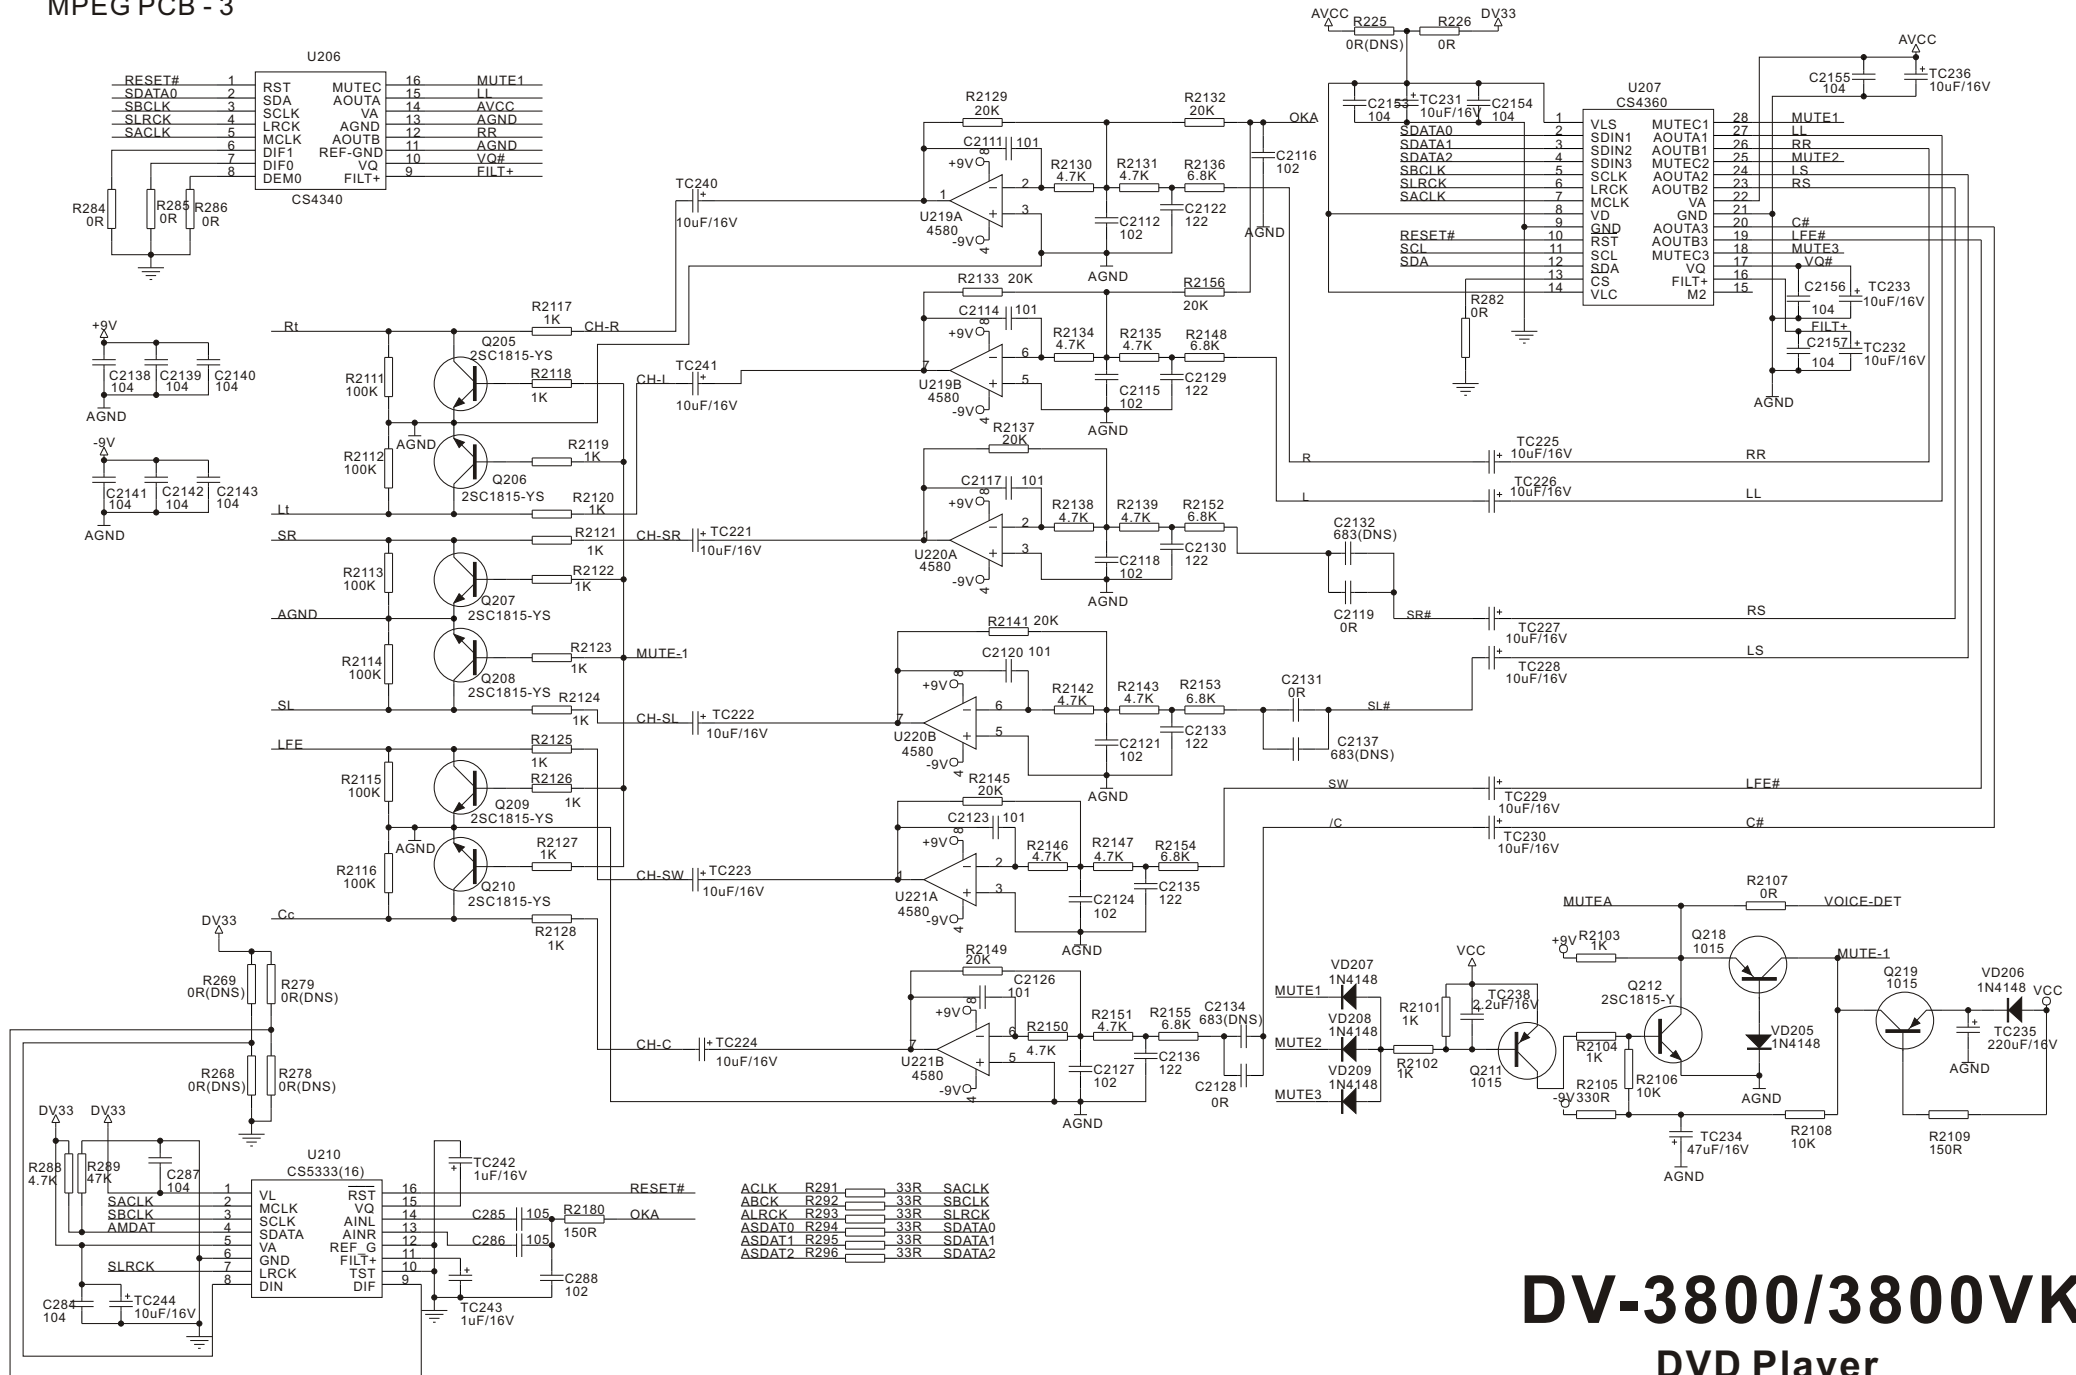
MPEG PCB - 3

U206
RESET# 1 RST MUTEC 16 MUTE1
SDATA0 2 SDA AOUTA 15 LL
SBCLK 3 SCLK VA 14 AVCC
SLRCK 4 LRCK AGND 13 AGND
SACLK 5 MCLK AOUTB 12 RR
6 DIF1 REF-GND 11 AGND
7 DIF0 VQ 10 VQ#
8 DEM0 FILT+ 9 FILT+
CS4340
R284 0R R285 0R R286 0R

AVCC R225 0R(DNS) R226 0R DV33
C2153 104 TC231 10uF/16V C2154 104
U207 CS4360
1 VLS MUTEC1 28 MUTE1
SDATA0 2 SDIN1 AOUTA1 27 LL
SDATA1 3 SDIN2 AOUTB1 26 RR
SDATA2 4 SDIN3 MUTEC2 25 MUTE2
SBCLK 5 SCLK AOUTA2 24 LS
SLRCK 6 LRCK AOUTB2 23 RS
SACLK 7 MCLK VA 22
8 VD GND 21
9 GND AOUTA3 20 C#
RESET# 10 RST AOUTB3 19 LFE#
SCL 11 SCL MUTEC3 18 MUTE3
SDA 12 SDA VQ 17 VQ#
13 CS FILT+ 16
14 VLC M2 15
R282 0R
AVCC C2155 104 TC236 10uF/16V
C2156 104 TC233 10uF/16V FILT+ C2157 104 TC232 10uF/16V AGND

R2129 20K R2132 20K OKA C2111 101 +9V 8 R2130 4.7K R2131 4.7K R2136 6.8K C2116 102 1 2 3 U219A 4580 -9V 4 C2112 102 C2122 122 AGND AGND
TC240 10uF/16V
R2133 20K R2156 20K C2114 101 +9V R2134 4.7K R2135 4.7K R2148 6.8K 7 6 5 U219B 4580 -9V 4 C2115 102 C2129 122 AGND
TC241 10uF/16V CH-L
R2117 1K CH-R Rt Q205 2SC1815-YS R2118 1K R2111 100K R2112 100K AGND Q206 2SC1815-YS R2119 1K R2120 1K Lt
+9V C2138 104 C2139 104 C2140 104 AGND
-9V C2141 104 C2142 104 C2143 104 AGND
R2137 20K C2117 101 +9V R2138 4.7K R2139 4.7K R2152 6.8K U220A 4580 -9V C2118 102 C2130 122 AGND
TC225 10uF/16V R RR
TC226 10uF/16V L LL
SR R2121 1K CH-SR TC221 10uF/16V
C2132 683(DNS) C2119 0R SR# TC227 10uF/16V RS
R2113 100K Q207 2SC1815-YS R2122 1K AGND R2114 100K Q208 2SC1815-YS R2123 1K MUTE-1
SL R2124 1K CH-SL TC222 10uF/16V
R2141 20K C2120 101 +9V R2142 4.7K R2143 4.7K R2153 6.8K C2131 0R SL# U220B 4580 -9V C2121 102 C2133 122 C2137 683(DNS) AGND
TC228 10uF/16V LS
LFE R2125 1K R2126 1K R2115 100K Q209 2SC1815-YS AGND R2116 100K Q210 2SC1815-YS R2127 1K CH-SW TC223 10uF/16V
R2145 20K C2123 101 +9V R2146 4.7K R2147 4.7K R2154 6.8K U221A 4580 -9V C2124 102 C2135 122 AGND
SW TC229 10uF/16V LFE#
/C TC230 10uF/16V C#
Cc R2128 1K DV33
R2149 20K C2126 101 +9V R2150 4.7K R2151 4.7K R2155 6.8K C2134 683(DNS) U221B 4580 -9V C2127 102 C2136 122 C2128 0R AGND
CH-C TC224 10uF/16V
R269 0R(DNS) R279 0R(DNS) R268 0R(DNS) R278 0R(DNS)
MUTEA R2107 0R VOICE-DET
+9V R2103 1K Q218 1015 MUTE-1 Q219 1015 VD206 1N4148 VCC
VCC VD207 1N4148 MUTE1 VD208 1N4148 MUTE2 VD209 1N4148 MUTE3 R2101 1K TC238 2.2uF/16V R2102 1K Q211 1015 R2104 1K Q212 2SC1815-Y R2106 10K VD205 1N4148 AGND TC235 220uF/16V AGND
R2105 -9V 330R R2108 10K R2109 150R TC234 47uF/16V AGND
DV33 DV33 R288 4.7K R289 47K C287 104
U210 CS5333(16)
SACLK 1 VL RST 16 RESET#
SBCLK 2 MCLK VQ 15 TC242 1uF/16V
AMDAT 3 SCLK AINL 14 C285 105 R2180 150R OKA
4 SDATA AINR 13 C286 105
5 VA REF_G 12
SLRCK 6 GND FILT+ 11
7 LRCK TST 10
8 DIN DIF 9
C288 102 TC243 1uF/16V C284 104 TC244 10uF/16V
ACLK R291 33R SACLK
ABCK R292 33R SBCLK
ALRCK R293 33R SLRCK
ASDAT0 R294 33R SDATA0
ASDAT1 R295 33R SDATA1
ASDAT2 R296 33R SDATA2

DV-3800/3800VK
DVD Player